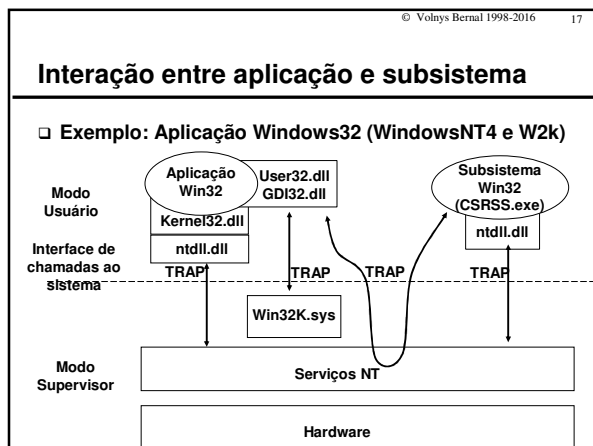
© Volnys Bernal 1998-2016 17

Interação entre aplicação e subsistema

Exemplo: Aplicação Windows32 (WindowsNT4 e W2k)

Modo Usuário

Interface de chamadas ao sistema

Modo Supervisor

Aplicação Win32

User32.dll GDI32.dll

Kernel32.dll

ntdll.dll

Subsistema Win32 (CSRSS.exe)

ntdll.dll

TRAP

TRAP

TRAP

TRAP

Win32K.sys

Serviços NT

Hardware